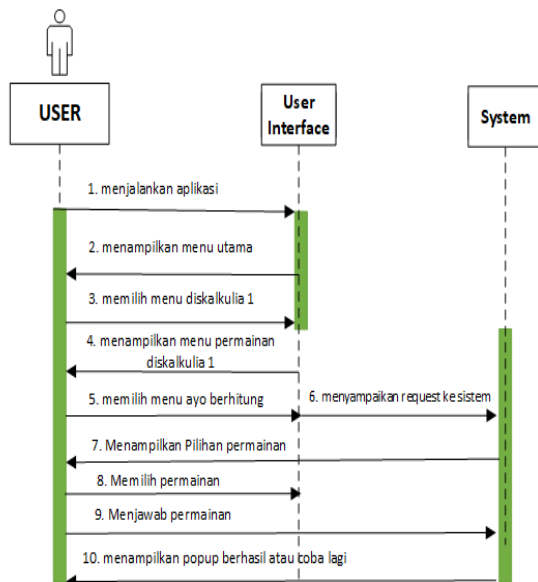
USER

User Interface

System

1. menjalankan aplikasi

2. menampilkan menu utama

3. memilih menu diskalkulia 1

4. menampilkan menu permainan diskalkulia 1

5. memilih menu ayo berhitung

6. menyampaikan request ke sistem

7. Menampilkan Pilihan permainan

8. Memilih permainan

9. Menjawab permainan

10. menampilkan popup berhasil atau coba lagi